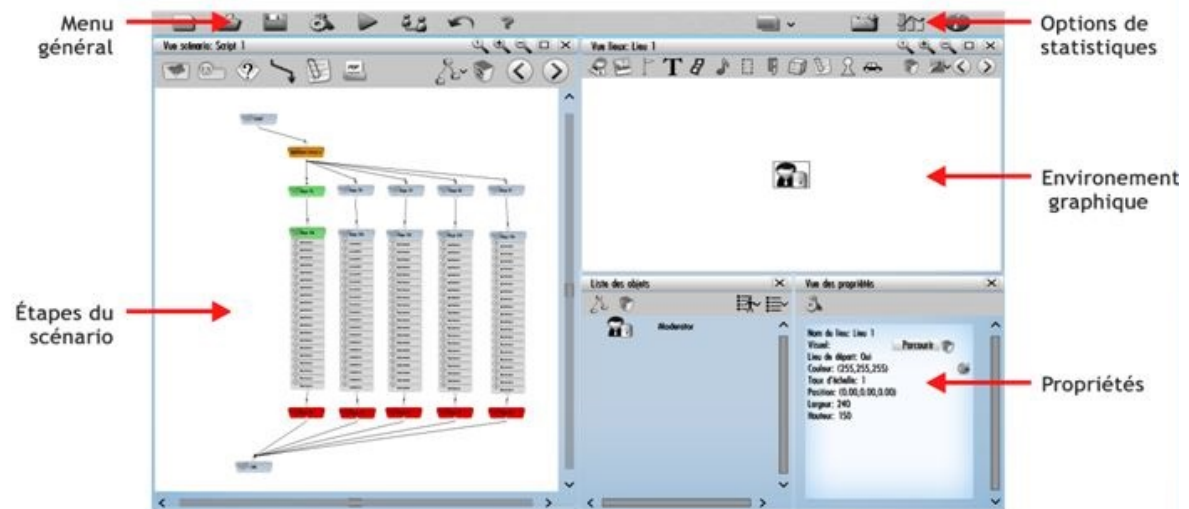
Menu général

Options de statistiques

Vue scénario: Script 1

Vue lieux: Lieu 1

Environement graphique

Étapes du scénario

Liste des objets

Moderator

Vue des propriétés

Nom du lieu: Lieu 1
Visuel: Parcourir
Lieu de départ: Oui
Couleur: (255,255,255)
Taux d'échelle: 1
Position: (0.00,0.00,0.00)
Largeur: 240
Hauteur: 150

Propriétés